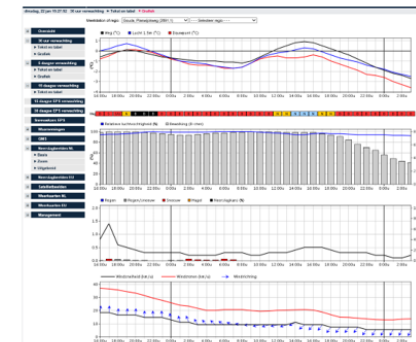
dinsdag, 22 jan 15:27:53 | 36 uur verwachting ▸ Tekst en tabel ▸ Grafiek

Weerstation of regio: Gouda, Platteelweg (3961) | -- Selecteer regio --

Overzicht
36 uur verwachting
▸ Tekst en tabel
▸ Grafiek
5 dagen verwachting
▸ Tekst en tabel
▸ Grafiek
15 dagen verwachting
▸ Tekst en tabel
15 dagen GFS verwachting
15 dagen GFS verwachting
Verwachten GFS
Waarnemingen
GIS
Neerslagkolken NL
▸ Basis
▸ Zoom
▸ Uitgebreid
Neerslagkolken EU
Luchtballonnen
Weerkaarten NL
Weerkaarten EU
Management

Weg (°C) | Lucht 1.5m (°C) | Dauwpunt (°C)

Relatieve luchtvochtigheid (%) | Bewolking (0-100)

Regen | Regen/sneeuw | Sneeuw | Hagel | Neerslagkans (%)

Windsnelheid (km/u) | Windstoten (km/u) | Windrichting

16:00u 18:00u 20:00u 22:00u 0:00u 2:00u 4:00u 6:00u 8:00u 10:00u 12:00u 14:00u 16:00u 18:00u 20:00u 22:00u 0:00u 2:00u